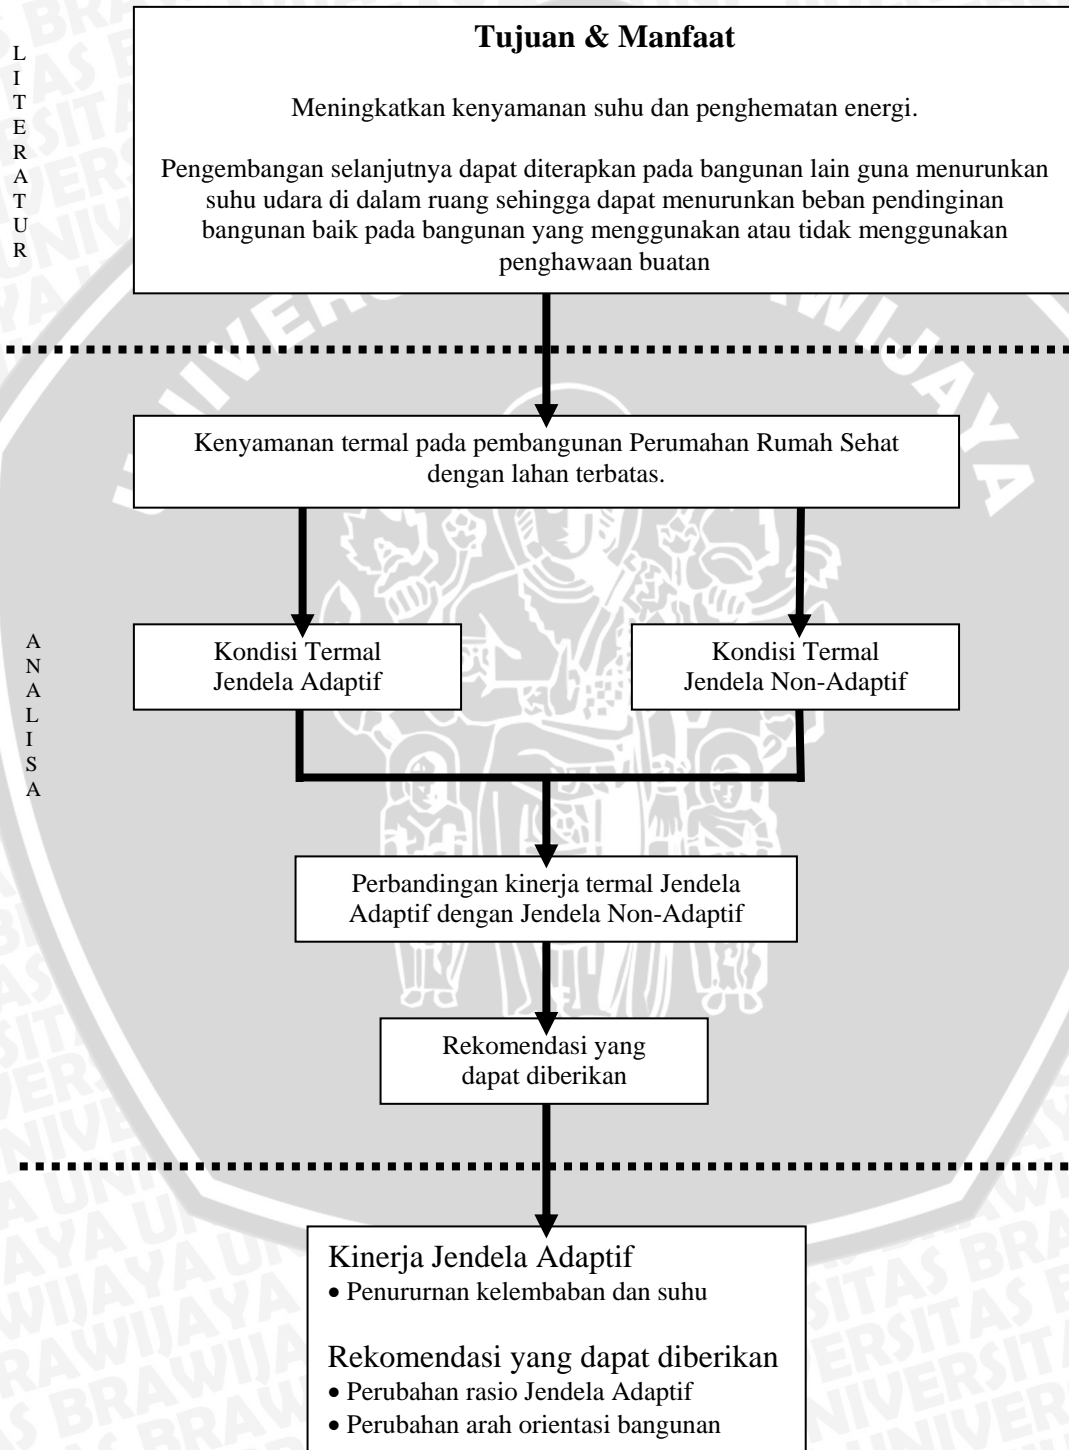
L
I
T
E
R
A
T
U
R

**Tujuan & Manfaat**

Meningkatkan kenyamanan suhu dan penghematan energi.

Pengembangan selanjutnya dapat diterapkan pada bangunan lain guna menurunkan suhu udara di dalam ruang sehingga dapat menurunkan beban pendinginan bangunan baik pada bangunan yang menggunakan atau tidak menggunakan penghawaan buatan

A
N
A
L
I
S
A

Kenyamanan termal pada pembangunan Perumahan Rumah Sehat dengan lahan terbatas.

Kondisi Termal Jendela Adaptif

Kondisi Termal Jendela Non-Adaptif

Perbandingan kinerja termal Jendela Adaptif dengan Jendela Non-Adaptif

Rekomendasi yang dapat diberikan

Kinerja Jendela Adaptif
• Penururnan kelembaban dan suhu

Rekomendasi yang dapat diberikan
• Perubahan rasio Jendela Adaptif
• Perubahan arah orientasi bangunan